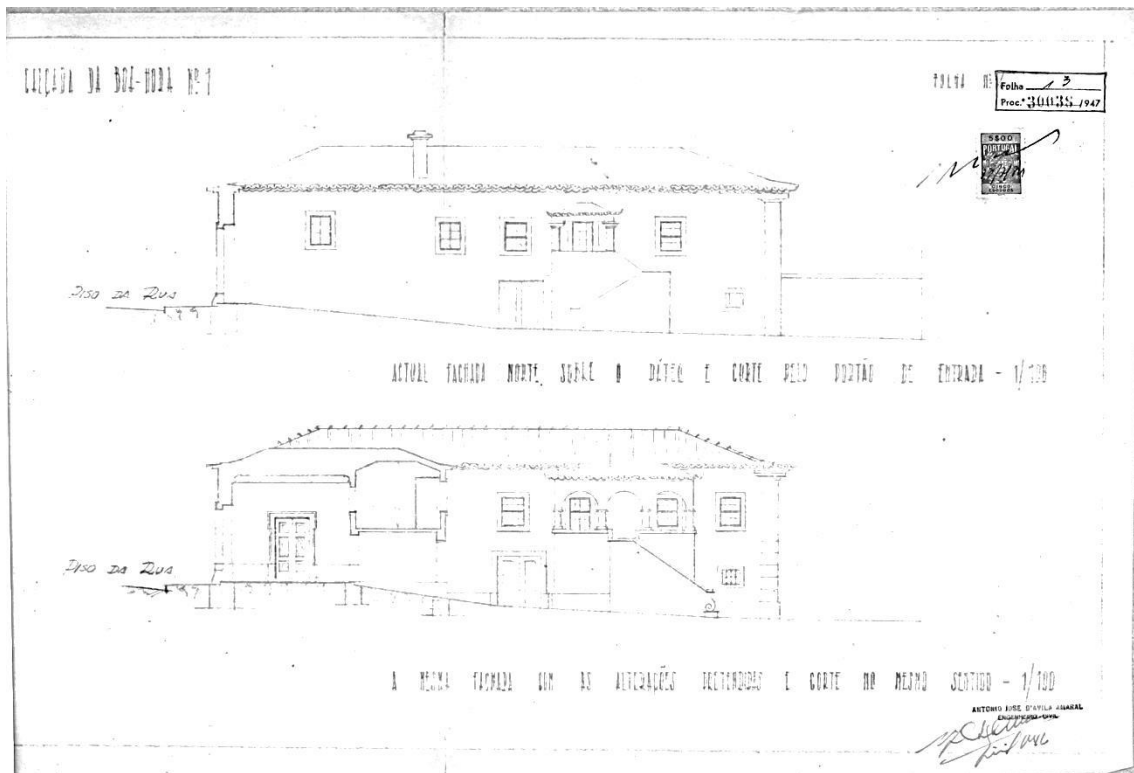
ESTRADA DA BOA-HORA Nº 1

FOLHA Nº

Folha 13
Proc.º 30038/1947

$00
PORTUGAL

PISO DA RUA

ACTUAL FACHADA NORTE, SOBRE O PÁTEO E CORTE PELO PORTÃO DE ENTRADA - 1/100

PISO DA RUA

A MESMA FACHADA COM AS ALTERAÇÕES PRETENDIDAS E CORTE NO MESMO SENTIDO - 1/100

ANTONIO JOSÉ D'AVILA AMARAL
ENGENHEIRO-CIVIL
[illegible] 1946